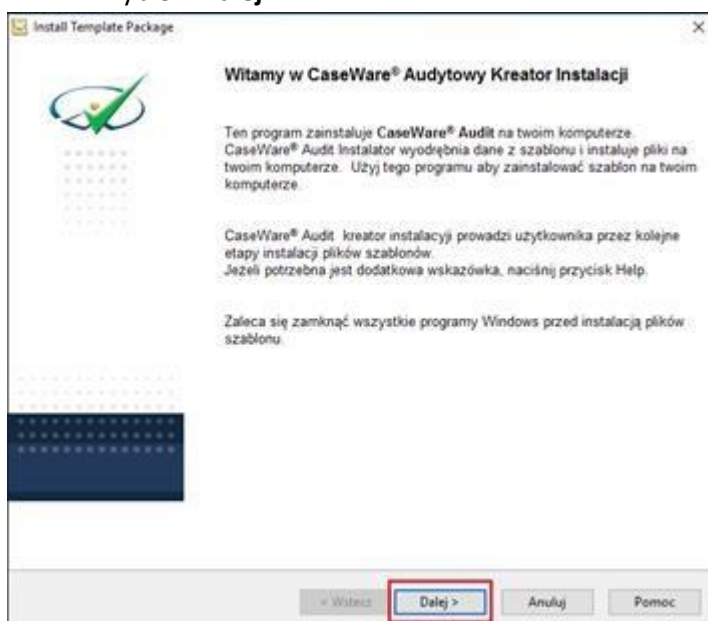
Install Template Package

×

Witamy w CaseWare® Audytowy Kreator Instalacji

Ten program zainstaluje CaseWare® Audit na twoim komputerze. CaseWare® Audit Instalator wyodrębnia dane z szablonu i instaluje pliki na twoim komputerze. Użyj tego programu aby zainstalować szablon na twoim komputerze.

CaseWare® Audit kreator instalacyji prowadzi użytkownika przez kolejne etapy instalacji plików szablonów.
Jeżeli potrzebna jest dodatkowa wskazówka, naciśnij przycisk Help.

Zaleca się zamknąć wszystkie programy Windows przed instalacją plików szablonu.

< Wstecz

Dalej >

Anuluj

Pomoc